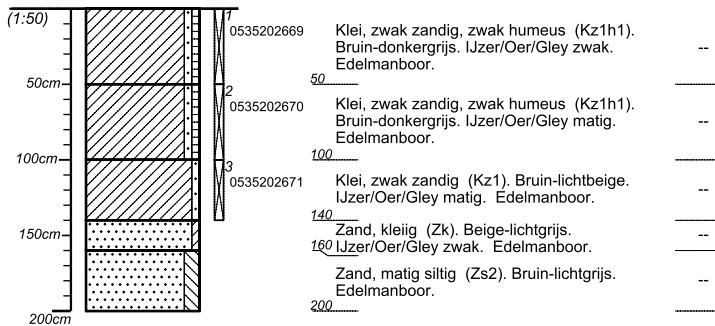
(1:50)

50cm

100cm

150cm

200cm

1
0535202669

2
0535202670

3
0535202671

Klei, zwak zandig, zwak humeus (Kz1h1). Bruin-donkergrijs. IJzer/Oer/Gley zwak. Edelmanboor. --

50

Klei, zwak zandig, zwak humeus (Kz1h1). Bruin-donkergrijs. IJzer/Oer/Gley matig. Edelmanboor. --

100

Klei, zwak zandig (Kz1). Bruin-lichtbeige. IJzer/Oer/Gley matig. Edelmanboor. --

140

Zand, kleiig (Zk). Beige-lichtgrijs. IJzer/Oer/Gley zwak. Edelmanboor. --

160

Zand, matig siltig (Zs2). Bruin-lichtgrijs. Edelmanboor. --

200